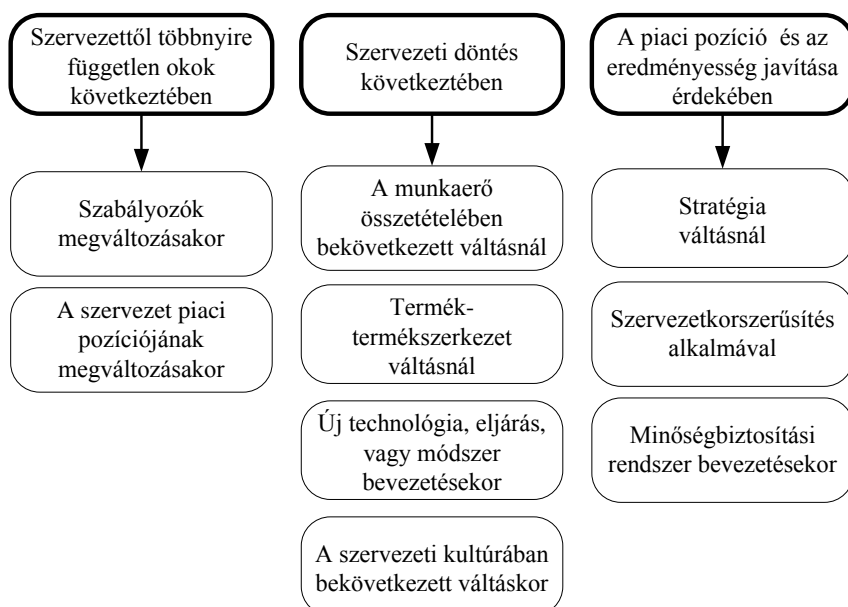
Szervezettől többnyire független okok következtében

Szabályozók megváltozásakor

A szervezet piaci pozíciójának megváltozásakor

Szervezeti döntés következtében

A munkaerő összetételében bekövetkezett váltásnál

Termék-termékszerkezet váltásnál

Új technológia, eljárás, vagy módszer bevezetésekor

A szervezeti kultúrában bekövetkezett váltáskor

A piaci pozíció és az eredményesség javítása érdekében

Stratégia váltásnál

Szervezetkorszerűsítés alkalmával

Minőségbiztosítási rendszer bevezetésekor